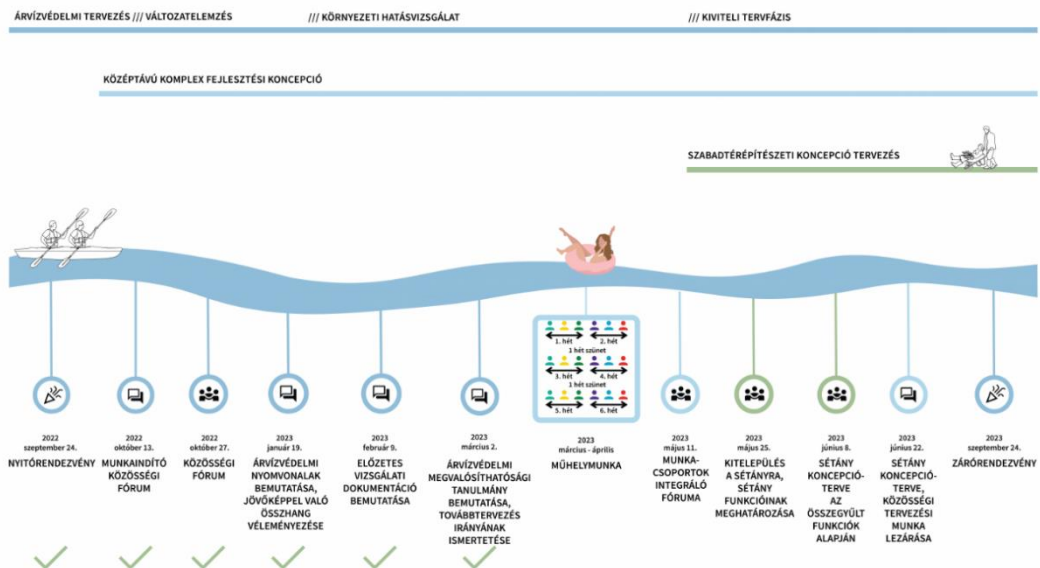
ÁRVÍZVÉDELMI TERVEZÉS /// VÁLTOZATELEMZÉS

/// KÖRNYEZETI HATÁSVIZSGÁLAT

/// KIVITELI TERVFÁZIS

KÖZÉPTÁVÚ KOMPLEX FEJLESZTÉSI KONCEPCIÓ

SZABADTÉRÉPÍTÉSZETI KONCEPCIÓ TERVEZÉS

1. hét

2. hét

1 hét szünet

3. hét

4. hét

1 hét szünet

5. hét

6. hét

2022 szeptember 24.
NYITÓRENDEZVÉNY

2022 október 13.
MUNKAINDÍTÓ KÖZÖSSÉGI FÓRUM

2022 október 27.
KÖZÖSSÉGI FÓRUM

2023 január 19.
ÁRVÍZVÉDELMI NYOMVONALAK BEMUTATÁSA, JÖVŐKÉPPEL VALÓ ÖSSZHANG VÉLEMÉNYEZÉSE

2023 február 9.
ELŐZETES VIZSGÁLATI DOKUMENTÁCIÓ BEMUTATÁSA

2023 március 2.
ÁRVÍZVÉDELMI MEGVALÓSÍTHATÓSÁGI TANULMÁNY BEMUTATÁSA, TOVÁBBTERVEZÉS IRÁNYÁNAK ISMERTETÉSE

2023 március - április
MŰHELYMUNKA

2023 május 11.
MUNKACSOPORTOK INTEGRÁLÓ FÓRUMA

2023 május 25.
KITELEPÜLÉS A SÉTÁNYRA, SÉTÁNY FUNKCIÓINAK MEGHATÁROZÁSA

2023 június 8.
SÉTÁNY KONCEPCIÓTERVE AZ ÖSSZEGYŰLT FUNKCIÓK ALAPJÁN

2023 június 22.
SÉTÁNY KONCEPCIÓTERVE, KÖZÖSSÉGI TERVEZÉSI MUNKA LEZÁRÁSA

2023 szeptember 24.
ZÁRÓRENDEZVÉNY